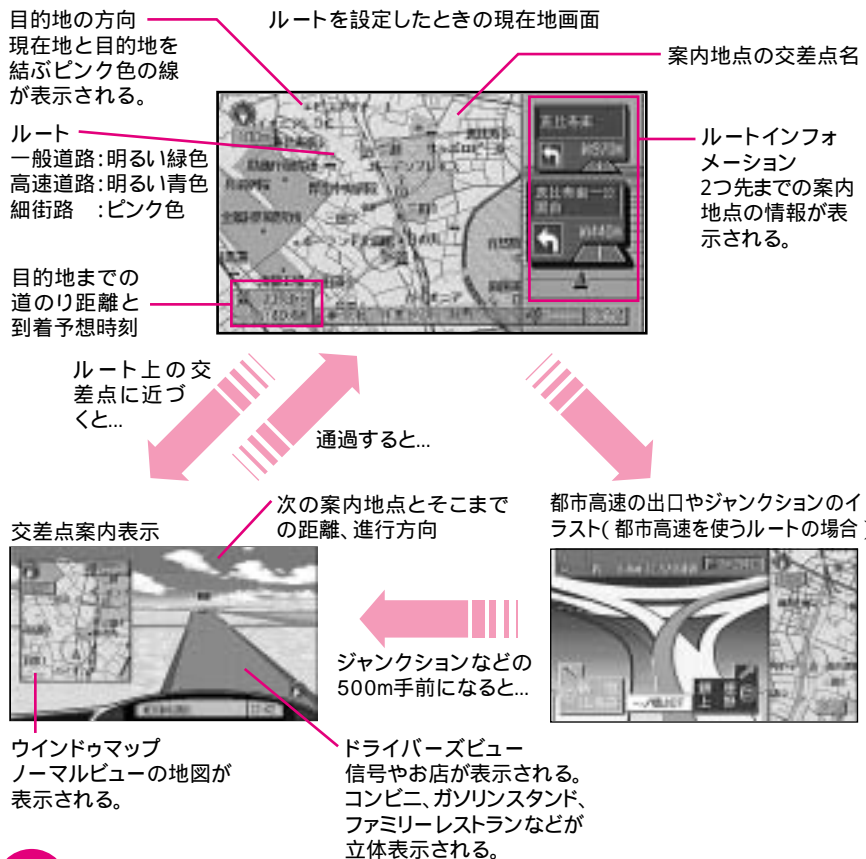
ルートを設定したときの現在地画面

目的地の方向
現在地と目的地を結ぶピンク色の線が表示される。

案内地点の交差点名

ルート
一般道路:明るい緑色
高速道路:明るい青色
細街路　:ピンク色

ルートインフォメーション
2つ先までの案内地点の情報が表示される。

目的地までの道のり距離と到着予想時刻

ルート上の交差点に近づくと...

通過すると...

交差点案内表示

次の案内地点とそこまでの距離、進行方向

都市高速の出口やジャンクションのイラスト(都市高速を使うルートの場合)

ジャンクションなどの500m手前になると...

ウインドゥマップ
ノーマルビューの地図が表示される。

ドライバーズビュー
信号やお店が表示される。
コンビニ、ガソリンスタンド、ファミリーレストランなどが立体表示される。